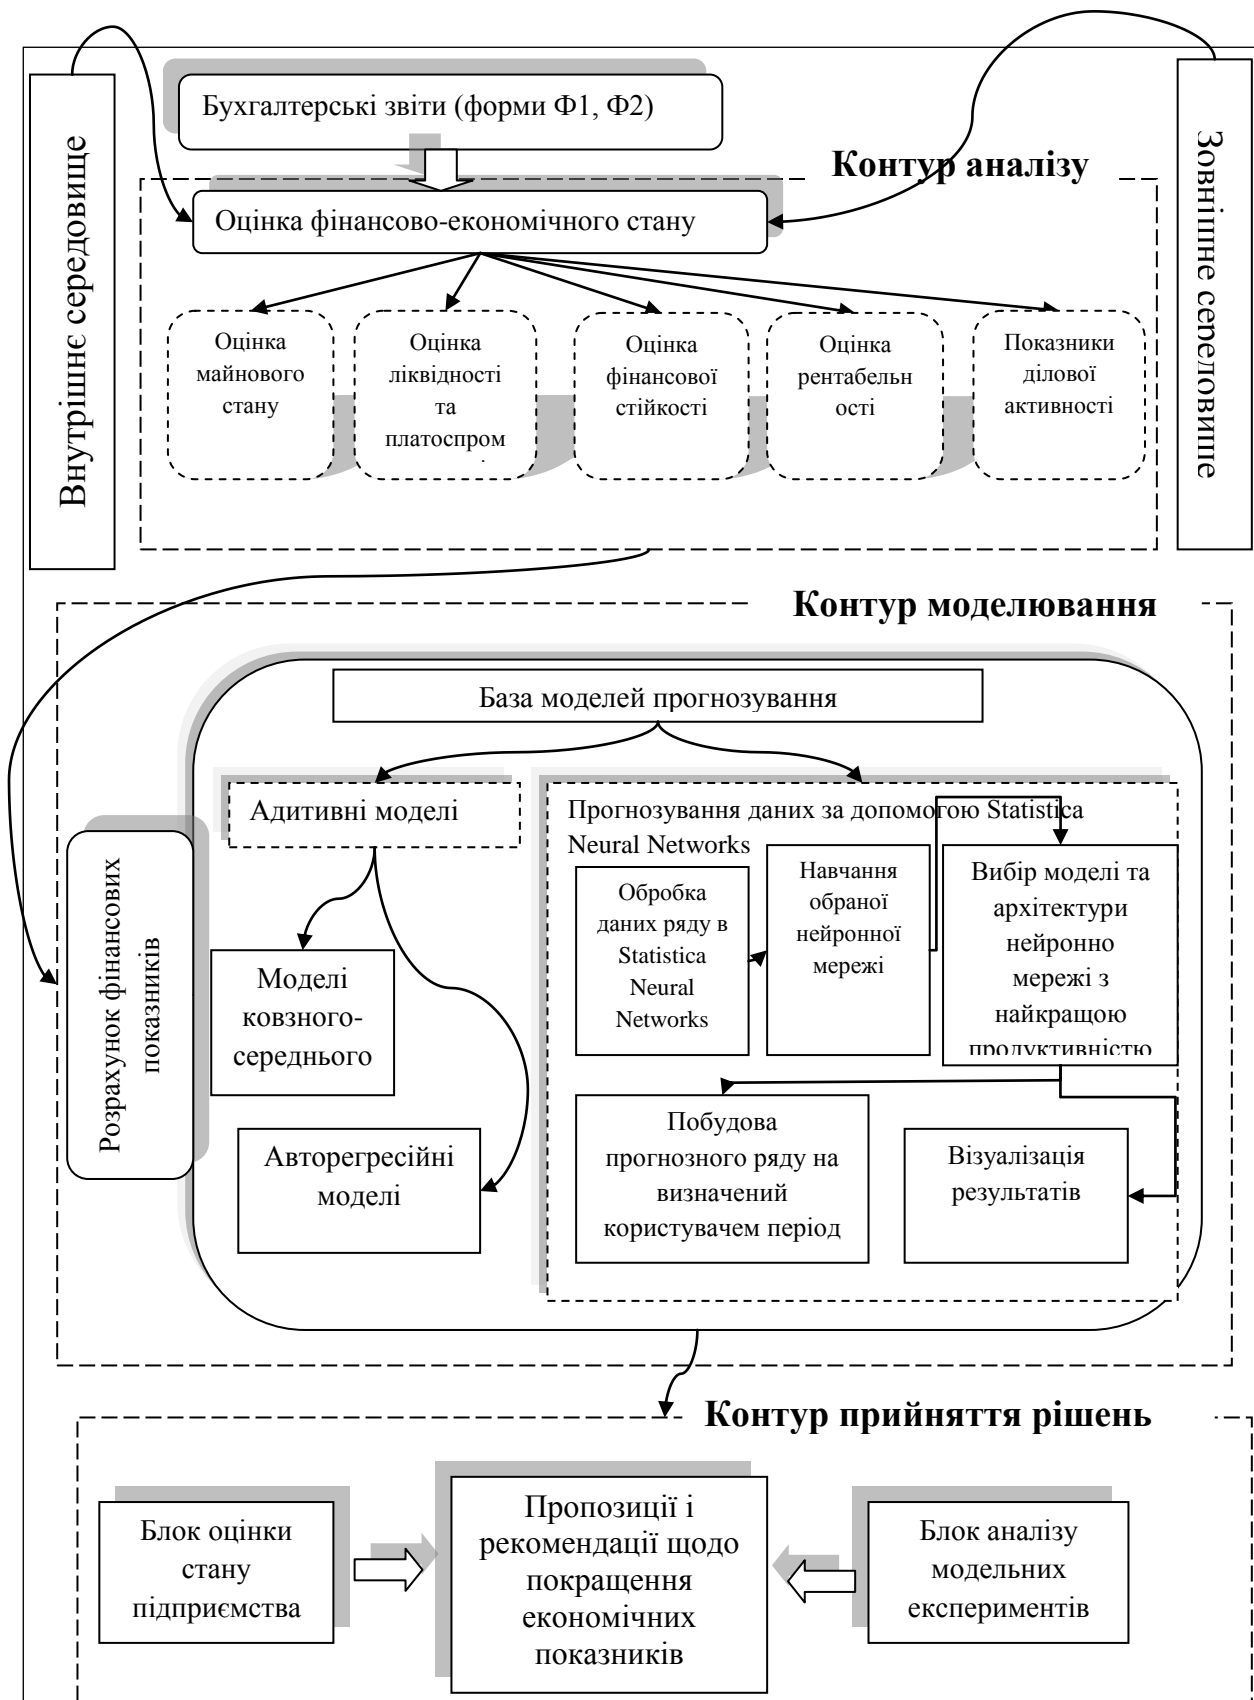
Внутрішнє середовище

Бухгалтерські звіти (форми Ф1, Ф2)

Зовнішне середовище

Контур аналізу

Оцінка фінансово-економічного стану

Оцінка майнового стану

Оцінка ліквідності та платоспром

Оцінка фінансової стійкості

Оцінка рентабельн ості

Показники ділової активності

Контур моделювання

База моделей прогнозування

Адитивні моделі

Прогнозування даних за допомогою Statistica Neural Networks

Розрахунок фінансових показників

Моделі ковзного-середнього

Обробка даних ряду в Statistica Neural Networks

Навчання обраної нейронної мережі

Вибір моделі та архітектури нейронно мережі з найкращою продуктивністю

Авторегресійні моделі

Побудова прогнозного ряду на визначений користувачем період

Візуалізація результатів

Контур прийняття рішень

Блок оцінки стану підприємства

Пропозиції і рекомендації щодо покращення економічних показників

Блок аналізу модельних експериментів